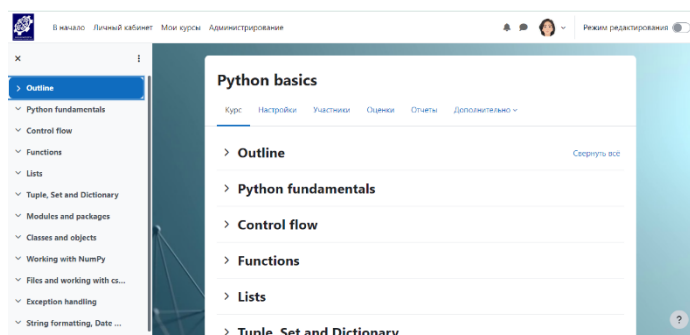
В начало Личный кабинет Мои курсы Администрирование

Режим редактирования

×

> Outline
Python fundamentals
Control flow
Functions
Lists
Tuple, Set and Dictionary
Modules and packages
Classes and objects
Working with NumPy
Files and working with cs...
Exception handling
String formatting, Date ...

Python basics

Курс Настройки Участники Оценки Отчеты Дополнительно

> Outline
Свернуть всё

> Python fundamentals

> Control flow

> Functions

> Lists

> Tuple, Set and Dictionary

?